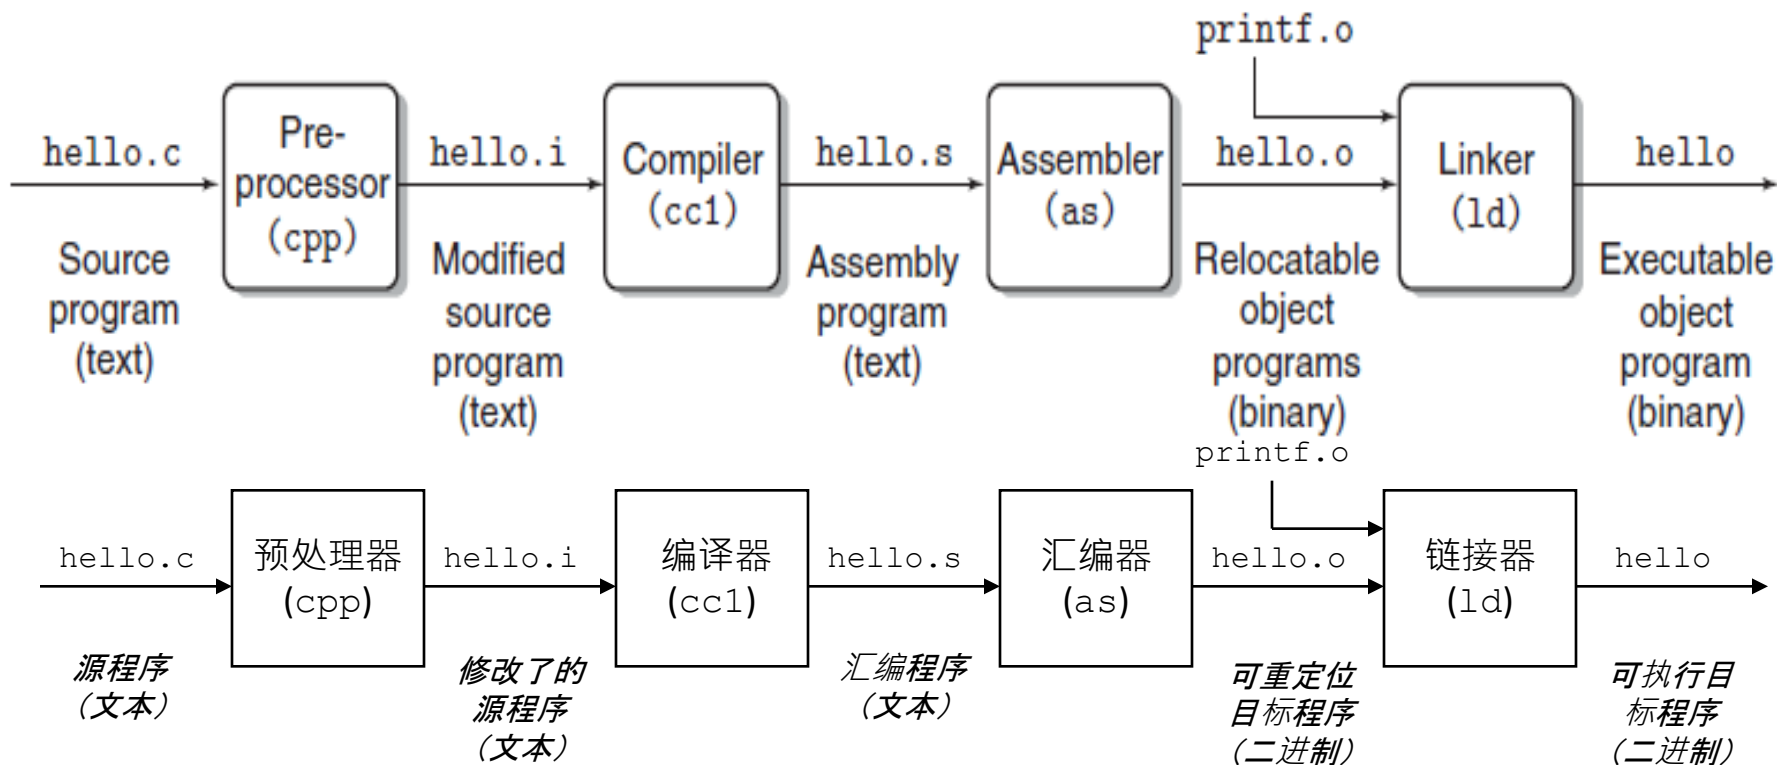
printf.o

hello.c

Pre-processor (cpp)

hello.i

Compiler (cc1)

hello.s

Assembler (as)

hello.o

Linker (ld)

hello

Source program (text)

Modified source program (text)

Assembly program (text)

Relocatable object programs (binary)

Executable object program (binary)

printf.o

hello.c

预处理器 (cpp)

hello.i

编译器 (cc1)

hello.s

汇编器 (as)

hello.o

链接器 (ld)

hello

源程序（文本）

修改了的源程序（文本）

汇编程序（文本）

可重定位目标程序（二进制）

可执行目标程序（二进制）